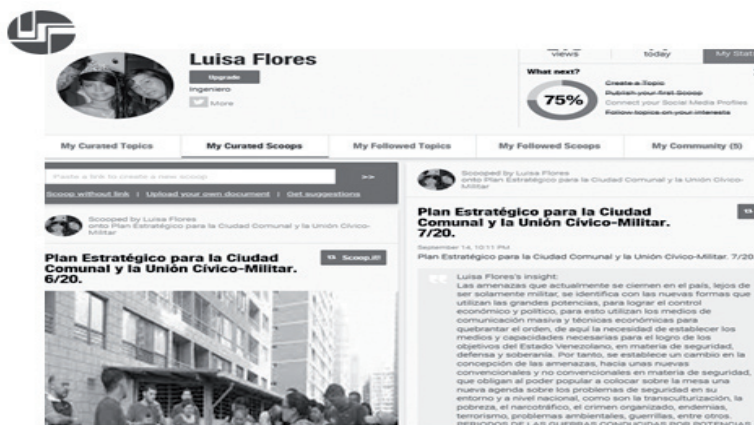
Luisa Flores

Upgrade

Ingeniero

More

views

today

My Stats

What next?

75%

Create a Topic

Publish your first Scoop

Connect your Social Media Profiles

Follow topics on your interests

My Curated Topics

My Curated Scoops

My Followed Topics

My Followed Scoops

My Community (5)

Paste a link to create a new scoop

>>

Scoop without link | Upload your own document | Get suggestions

Scooped by Luisa Flores onto Plan Estratégico para la Ciudad Comunal y la Unión Cívico-Militar

Plan Estratégico para la Ciudad Comunal y la Unión Cívico-Militar. 6/20.

Scoop.it!

Scooped by Luisa Flores onto Plan Estratégico para la Ciudad Comunal y la Unión Cívico-Militar

Plan Estratégico para la Ciudad Comunal y la Unión Cívico-Militar. 7/20.

September 14, 10:11 PM

Plan Estratégico para la Ciudad Comunal y la Unión Cívico-Militar. 7/20

Luisa Flores's insight:

Las amenazas que actualmente se ciernen en el país, lejos de ser solamente militar, se identifica con las nuevas formas que utilizan las grandes potencias, para lograr el control económico y político, para esto utilizan los medios de comunicación masiva y técnicas económicas para quebrantar el orden, de aquí la necesidad de establecer los medios y capacidades necesarias para el logro de los objetivos del Estado Venezolano, en materia de seguridad, defensa y soberanía. Por tanto, se establece un cambio en la concepción de las amenazas, hacia unas nuevas convencionales y no convencionales en materia de seguridad, que obligan al poder popular a colocar sobre la mesa una nueva agenda sobre los problemas de seguridad en su entorno y a nivel nacional, como son la transculturización, la pobreza, el narcotráfico, el crimen organizado, endemias, terrorismo, problemas ambientales, guerrillas, entre otros. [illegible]